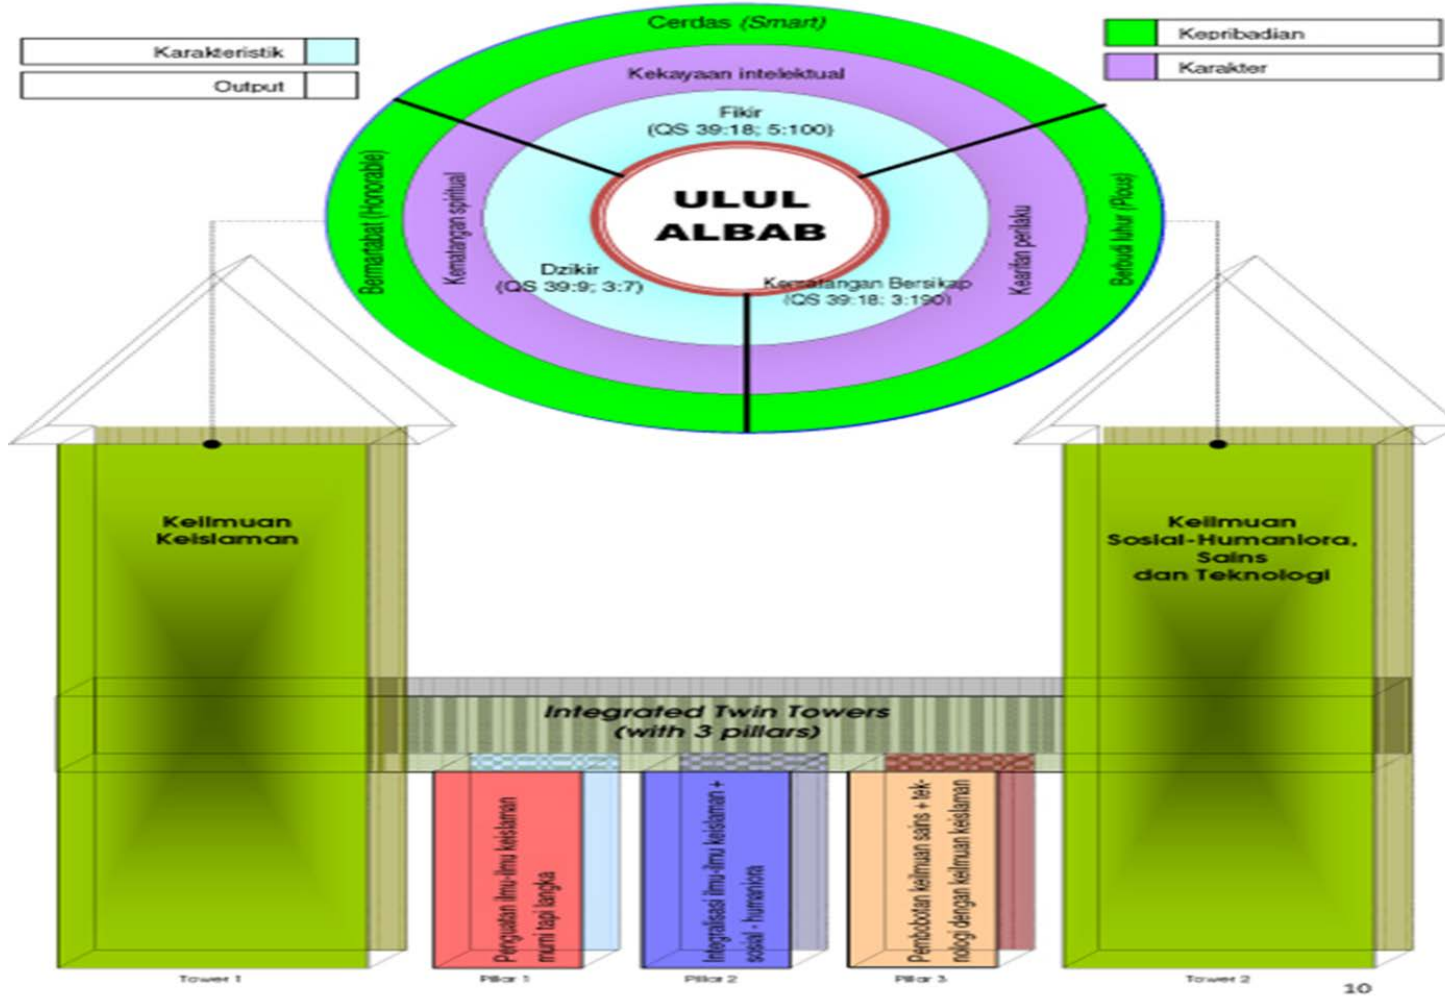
Karakteristik

Output

Cerdas (Smart)

Kepribadian

Karakter

Kekayaan intelektual

Fikir
(QS 39:18; 5:100)

Bermartabat (Honorable)

Kematangan spiritual

ULUL
ALBAB

Kearifan perilaku

Berbudi luhur (Pious)

Dzikir
(QS 39:9; 3:7)

Kematangan Bersikap
(QS 39:18; 3:190)

Keilmuan
Keislaman

Keilmuan
Sosial-Humaniora,
Sains
dan Teknologi

Integrated Twin Towers
(with 3 pillars)

Penguatan ilmu-ilmu keislaman murni tapi langka

Integralisasi ilmu-ilmu keislaman + sosial - humaniora

Pembobotan keilmuan sains + teknologi dengan keilmuan keislaman

Tower 1

Pillar 1

Pillar 2

Pillar 3

Tower 2

10